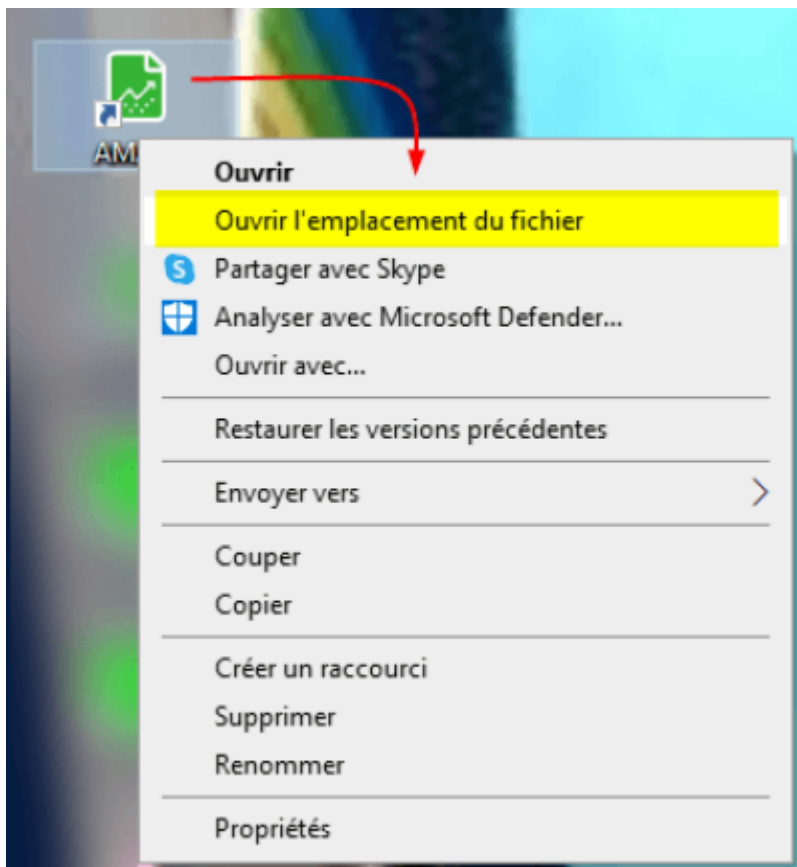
AM

Ouvrir
Ouvrir l'emplacement du fichier
Partager avec Skype
Analyser avec Microsoft Defender...
Ouvrir avec...

Restaurer les versions précédentes

Envoyer vers

Couper
Copier

Créer un raccourci
Supprimer
Renommer

Propriétés